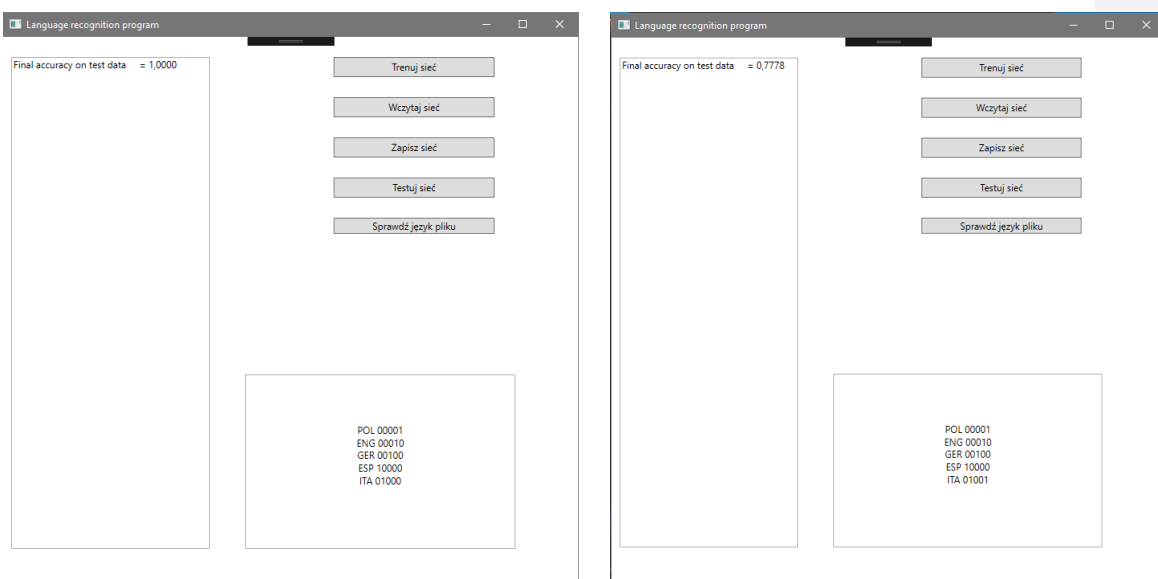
Language recognition program

Final accuracy on test data = 1,0000

Trenuj sieć

Wczytaj sieć

Zapisz sieć

Testuj sieć

Sprawdź język pliku

POL 00001
ENG 00010
GER 00100
ESP 10000
ITA 01000

Language recognition program

Final accuracy on test data = 0,7778

Trenuj sieć

Wczytaj sieć

Zapisz sieć

Testuj sieć

Sprawdź język pliku

POL 00001
ENG 00010
GER 00100
ESP 10000
ITA 01001